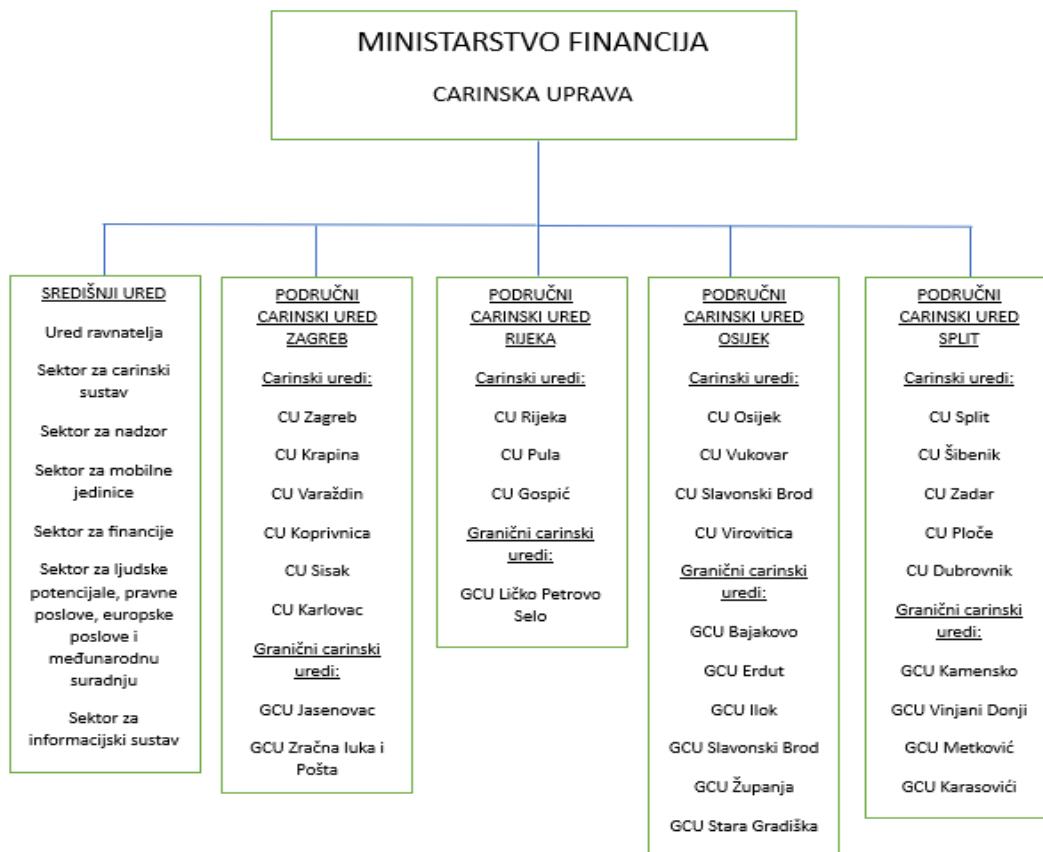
MINISTARSTVO FINANCIJA

CARINSKA UPRAVA

SREDIŠNJI URED

Ured ravnatelja

Sektor za carinski sustav

Sektor za nadzor

Sektor za mobilne jedinice

Sektor za financije

Sektor za ljudske potencijale, pravne poslove, europske poslove i međunarodnu suradnju

Sektor za informacijski sustav

PODRUČNI CARINSKI URED ZAGREB

Carinski uredi:

CU Zagreb

CU Krapina

CU Varaždin

CU Koprivnica

CU Sisak

CU Karlovac

Granični carinski uredi:

GCU Jasenovac

GCU Zračna luka i Pošta

PODRUČNI CARINSKI URED RIJEKA

Carinski uredi:

CU Rijeka

CU Pula

CU Gospić

Granični carinski uredi:

GCU Ličko Petrovo Selo

PODRUČNI CARINSKI URED OSIJEK

Carinski uredi:

CU Osijek

CU Vukovar

CU Slavonski Brod

CU Virovitica

Granični carinski uredi:

GCU Bajakovo

GCU Erdut

GCU Ilok

GCU Slavonski Brod

GCU Županja

GCU Stara Gradiška

PODRUČNI CARINSKI URED SPLIT

Carinski uredi:

CU Split

CU Šibenik

CU Zadar

CU Ploče

CU Dubrovnik

Granični carinski uredi:

GCU Kamensko

GCU Vinjani Donji

GCU Metković

GCU Karasovići